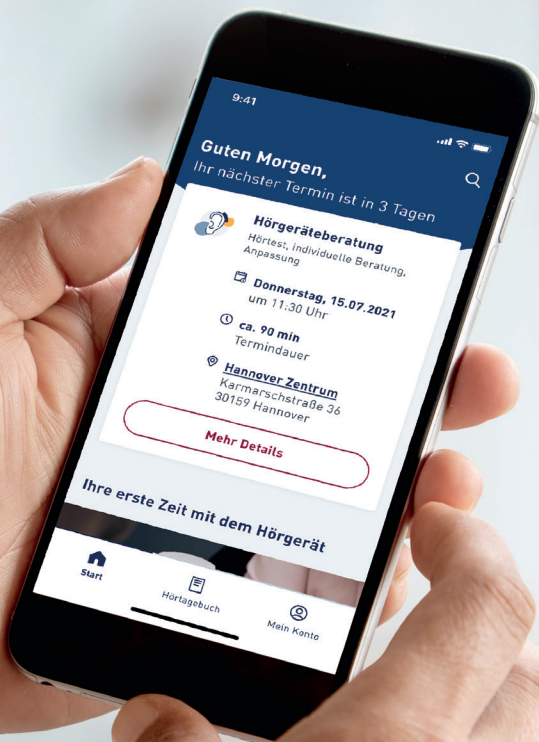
9:41

Guten Morgen,
Ihr nächster Termin ist in 3 Tagen

Hörgeräteberatung
Hörtest, individuelle Beratung, Anpassung

Donnerstag, 15.07.2021
um 11:30 Uhr

ca. 90 min
Termindauer

Hannover Zentrum
Karmarschstraße 36
30159 Hannover

Mehr Details

Ihre erste Zeit mit dem Hörgerät

Start

Hörtagebuch

Mein Konto